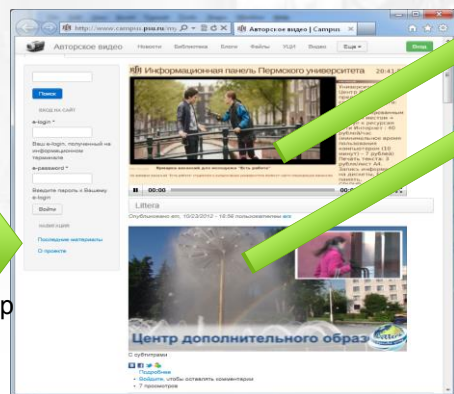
http://www.campus.psu.ru/my
Авторское видео | Campus
Авторское видео Новости Библиотека Блоги Файлы УЦИ Видео Еще Вход
Поиск
ВХОД НА САЙТ
e-login *
Ваш e-login, полученный на информационном терминале
e-password *
Введите пароль к Вашему e-login
Войти
НАВИГАЦИЯ
Последние материалы
О проекте
Информационная панель Пермского университета 20:41
00:00 00:
Littera
Опубликовано вт, 10/23/2012 - 16:56 пользователем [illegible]
Центр дополнительного образ
С субтитрами
Подробнее
Войдите, чтобы оставлять комментарии
7 просмотров
р
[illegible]